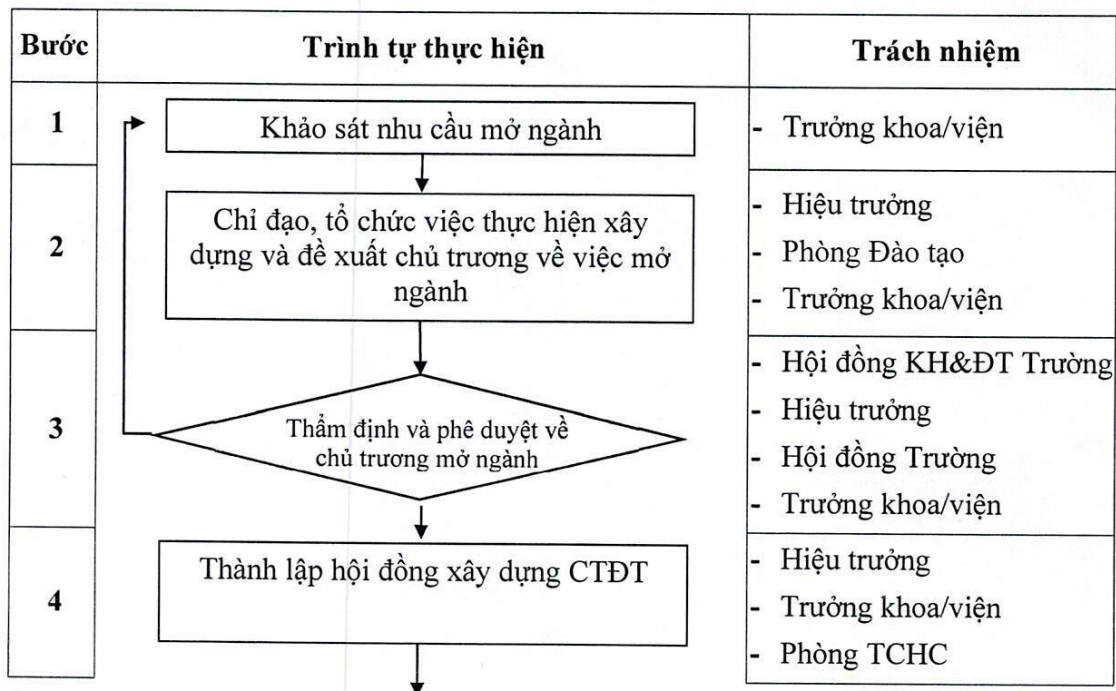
| Bước | Trình tự thực hiện | Trách nhiệm |
|---|---|---|
| 1 | Khảo sát nhu cầu mở ngành | - Trưởng khoa/viện |
| 2 | Chỉ đạo, tổ chức việc thực hiện xây dựng và đề xuất chủ trương về việc mở ngành | - Hiệu trưởng<br>- Phòng Đào tạo<br>- Trưởng khoa/viện |
| 3 | Thẩm định và phê duyệt về chủ trương mở ngành | - Hội đồng KH&ĐT Trường<br>- Hiệu trưởng<br>- Hội đồng Trường<br>- Trưởng khoa/viện |
| 4 | Thành lập hội đồng xây dựng CTĐT | - Hiệu trưởng<br>- Trưởng khoa/viện<br>- Phòng TCHC |